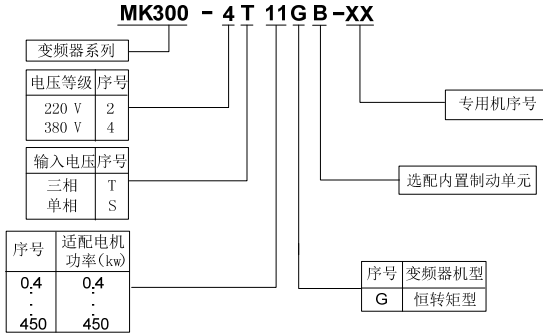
MK300 - 4 T 11 G B -XX

变频器系列

| 电压等级 | 序号 |
|---|---|
| 220 V<br>380 V | 2<br>4 |

| 输入电压 | 序号 |
|---|---|
| 三相<br>单相 | T<br>S |

| 序号 | 适配电机功率(kw) |
|---|---|
| 0.4<br>:<br>450 | 0.4<br>:<br>450 |

专用机序号

选配内置制动单元

| 序号 | 变频器机型 |
|---|---|
| G | 恒转矩型 |